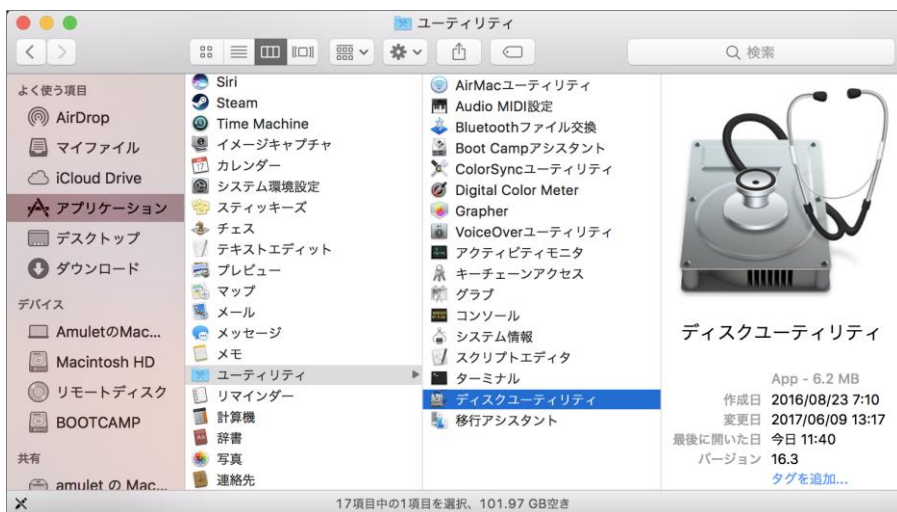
ユーティリティ

Q 検索

よく使う項目
AirDrop
マイファイル
iCloud Drive
アプリケーション
デスクトップ
ダウンロード
デバイス
AmuletのMac...
Macintosh HD
リモートディスク
BOOTCAMP
共有
amulet の Mac...

Siri
Steam
Time Machine
イメージキャプチャ
カレンダー
システム環境設定
スティッキーズ
チェス
テキストエディット
プレビュー
マップ
メール
メッセージ
メモ
ユーティリティ
リマインダー
計算機
辞書
写真
連絡先

AirMacユーティリティ
Audio MIDI設定
Bluetoothファイル交換
Boot Campアシスタント
ColorSyncユーティリティ
Digital Color Meter
Grapher
VoiceOverユーティリティ
アクティビティモニタ
キーチェーンアクセス
グラブ
コンソール
システム情報
スクリプトエディタ
ターミナル
ディスクユーティリティ
移行アシスタント

ディスクユーティリティ
App - 6.2 MB
作成日 2016/08/23 7:10
変更日 2017/06/09 13:17
最後に開いた日 今日 11:40
バージョン 16.3
タグを追加...

17項目中の1項目を選択、101.97 GB空き